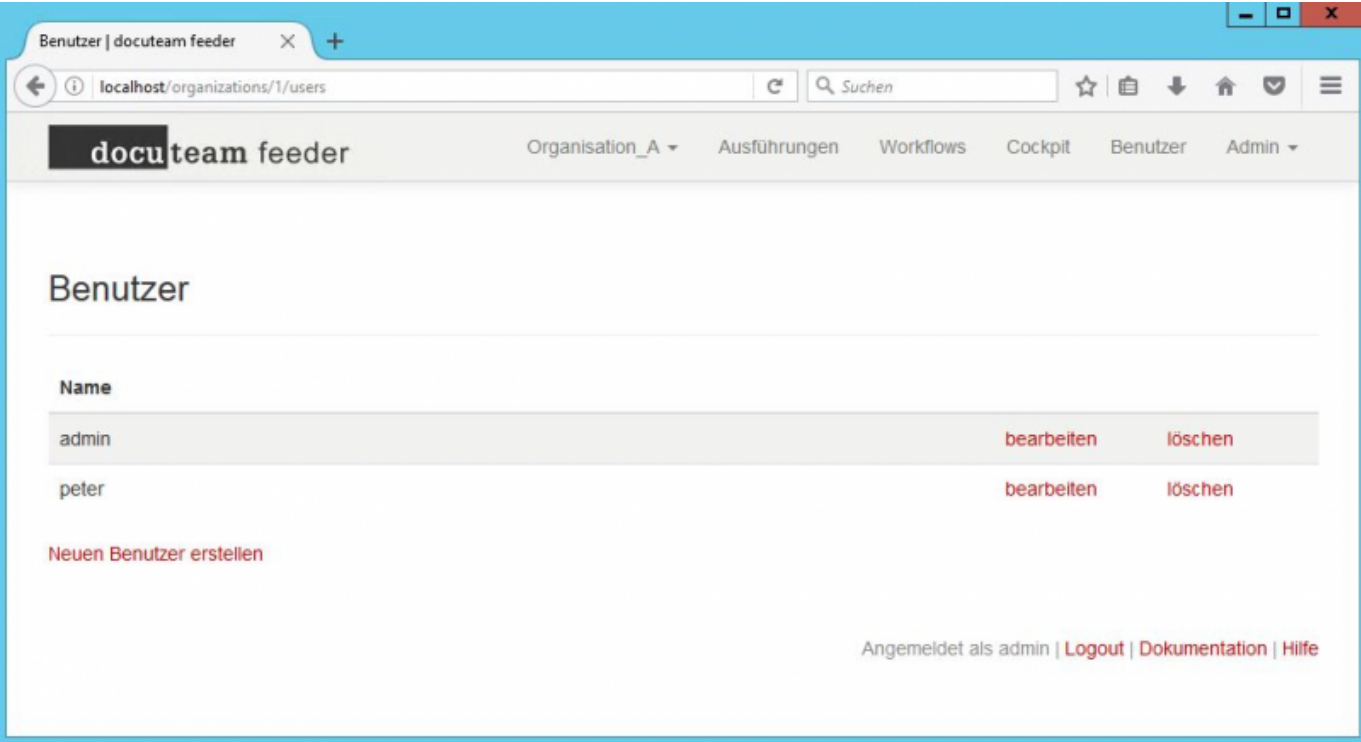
Benutzer | docuteam feeder

localhost/organizations/1/users

Suchen

docuteam feeder

Organisation_A ▾ Ausführungen Workflows Cockpit Benutzer Admin ▾

Benutzer

| Name | | |
|---|---|---|
| admin | bearbeiten | löschen |
| peter | bearbeiten | löschen |

Neuen Benutzer erstellen

Angemeldet als admin | Logout | Dokumentation | Hilfe